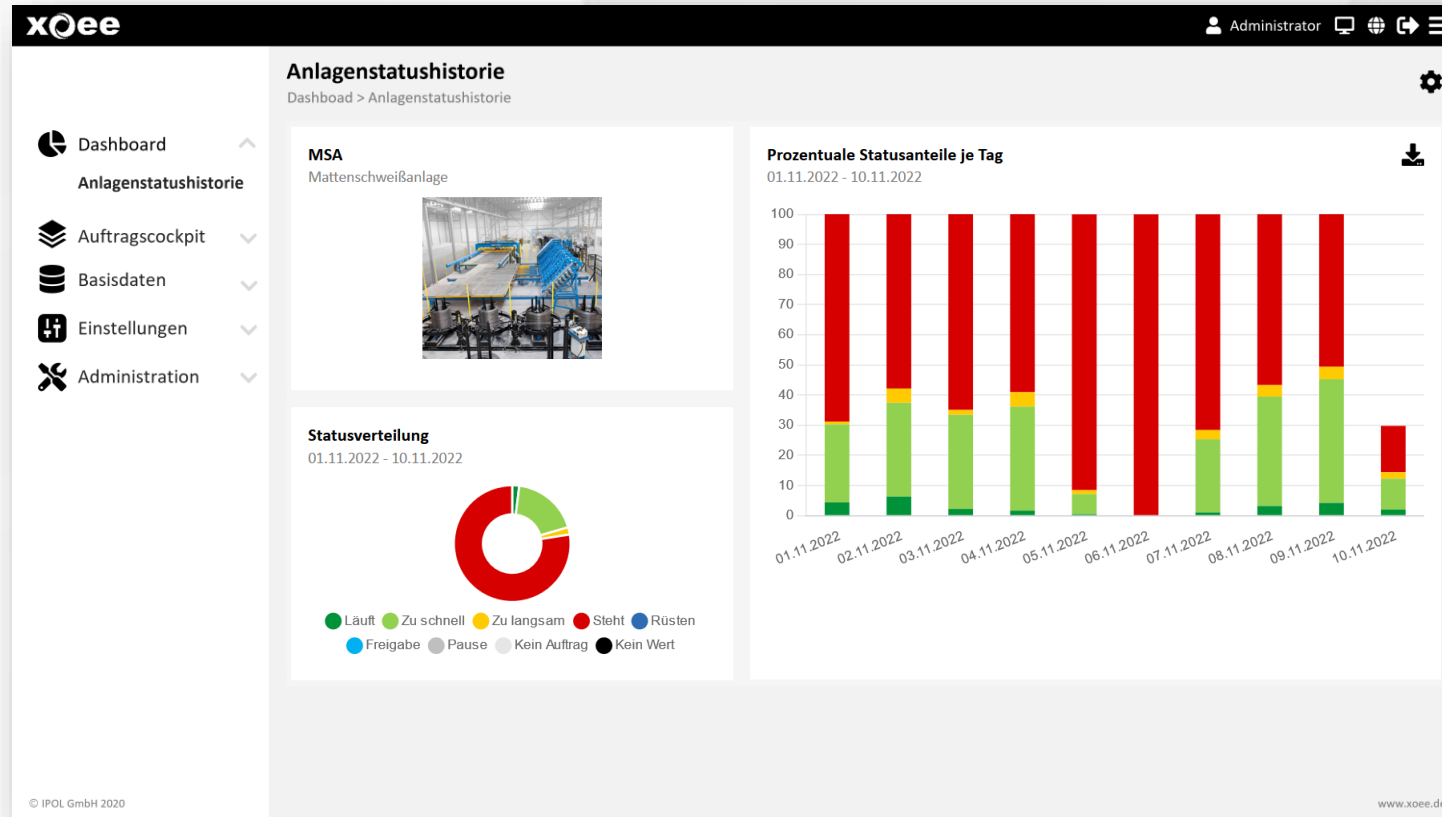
xoee

Administrator

Anlagenstatushistorie
Dashboard > Anlagenstatushistorie

Dashboard
Anlagenstatushistorie
Auftragscockpit
Basisdaten
Einstellungen
Administration

MSA
Mattenschweißanlage

Statusverteilung
01.11.2022 - 10.11.2022

Läuft  Zu schnell  Zu langsam  Steht  Rüsten
Freigabe  Pause  Kein Auftrag  Kein Wert

Prozentuale Statusanteile je Tag
01.11.2022 - 10.11.2022

100
90
80
70
60
50
40
30
20
10
0

01.11.2022 02.11.2022 03.11.2022 04.11.2022 05.11.2022 06.11.2022 07.11.2022 08.11.2022 09.11.2022 10.11.2022

© IPOL GmbH 2020

www.xoee.de